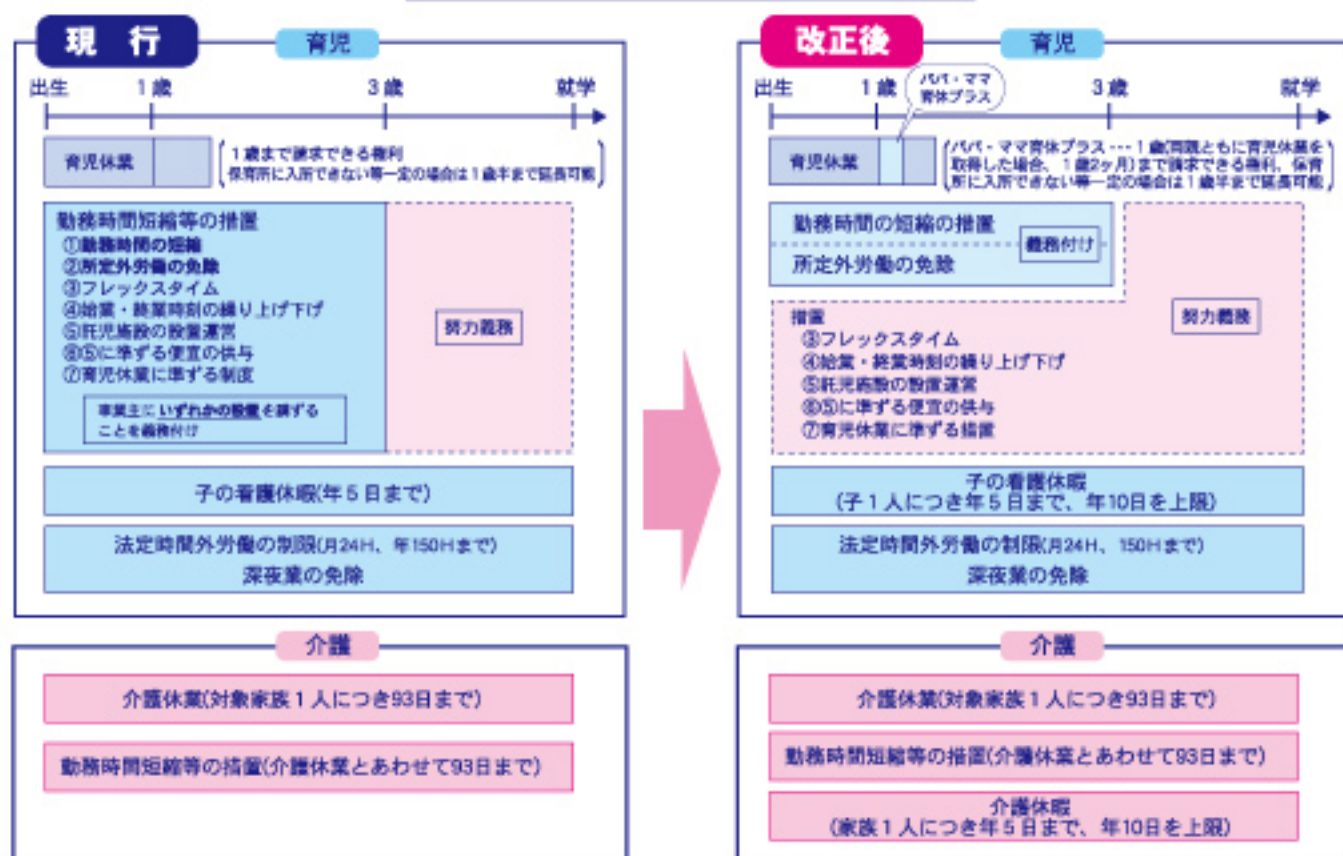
現 行

育児

出生 1歳 3歳 就学

育児休業

1歳まで請求できる権利
保育所に入所できない等一定の場合は1歳半まで延長可能

勤務時間短縮等の措置
①勤務時間の短縮
②所定外労働の免除
③フレックスタイム
④始業・終業時刻の繰り上げ下げ
⑤託児施設の設置運営
⑥⑤に準ずる便宜の供与
⑦育児休業に準ずる制度

事業主にいずれかの措置を講ずることを義務付け

努力義務

子の看護休暇(年5日まで)

法定時間外労働の制限(月24H、年150Hまで)
深夜業の免除

介護

介護休業(対象家族1人につき93日まで)

勤務時間短縮等の措置(介護休業とあわせて93日まで)

改正後

育児

出生 1歳 パパ・ママ育休プラス 3歳 就学

育児休業

パパ・ママ育休プラス…1歳(両親ともに育児休業を取得した場合、1歳2ヶ月)まで請求できる権利、保育所に入所できない等一定の場合は1歳半まで延長可能

勤務時間の短縮の措置
所定外労働の免除
義務付け

措置
③フレックスタイム
④始業・終業時刻の繰り上げ下げ
⑤託児施設の設置運営
⑥⑤に準ずる便宜の供与
⑦育児休業に準ずる措置

努力義務

子の看護休暇
(子1人につき年5日まで、年10日を上限)

法定時間外労働の制限(月24H、150Hまで)
深夜業の免除

介護

介護休業(対象家族1人につき93日まで)

勤務時間短縮等の措置(介護休業とあわせて93日まで)

介護休暇
(家族1人につき年5日まで、年10日を上限)